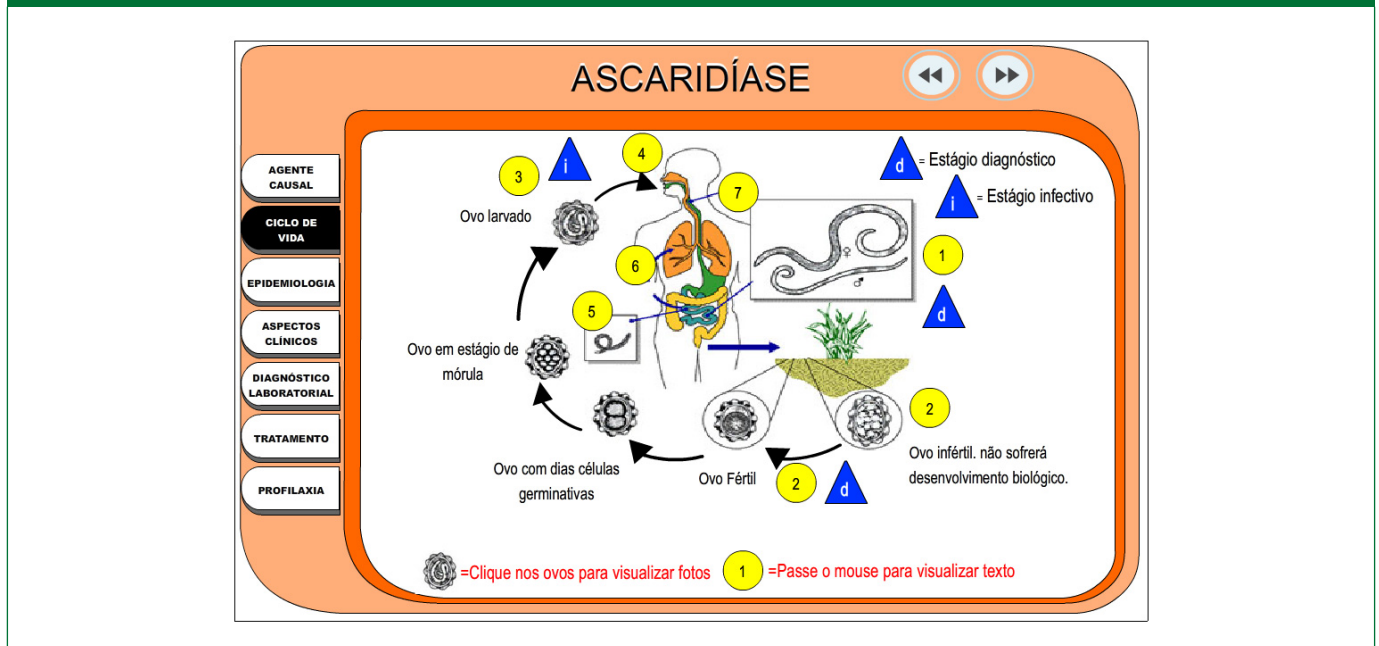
ASCARIDÍASE

AGENTE CAUSAL

CICLO DE VIDA

EPIDEMIOLOGIA

ASPECTOS CLÍNICOS

DIAGNÓSTICO LABORATORIAL

TRATAMENTO

PROFILAXIA

3 i

4

7

d = Estágio diagnóstico

i = Estágio infectivo

Ovo larvado

6

♀

♂

1

d

5

Ovo em estágio de mórula

2

Ovo infértil. não sofrerá desenvolvimento biológico.

Ovo com dias células germinativas

Ovo Fértil

2 d

=Clique nos ovos para visualizar fotos

1 =Passe o mouse para visualizar texto